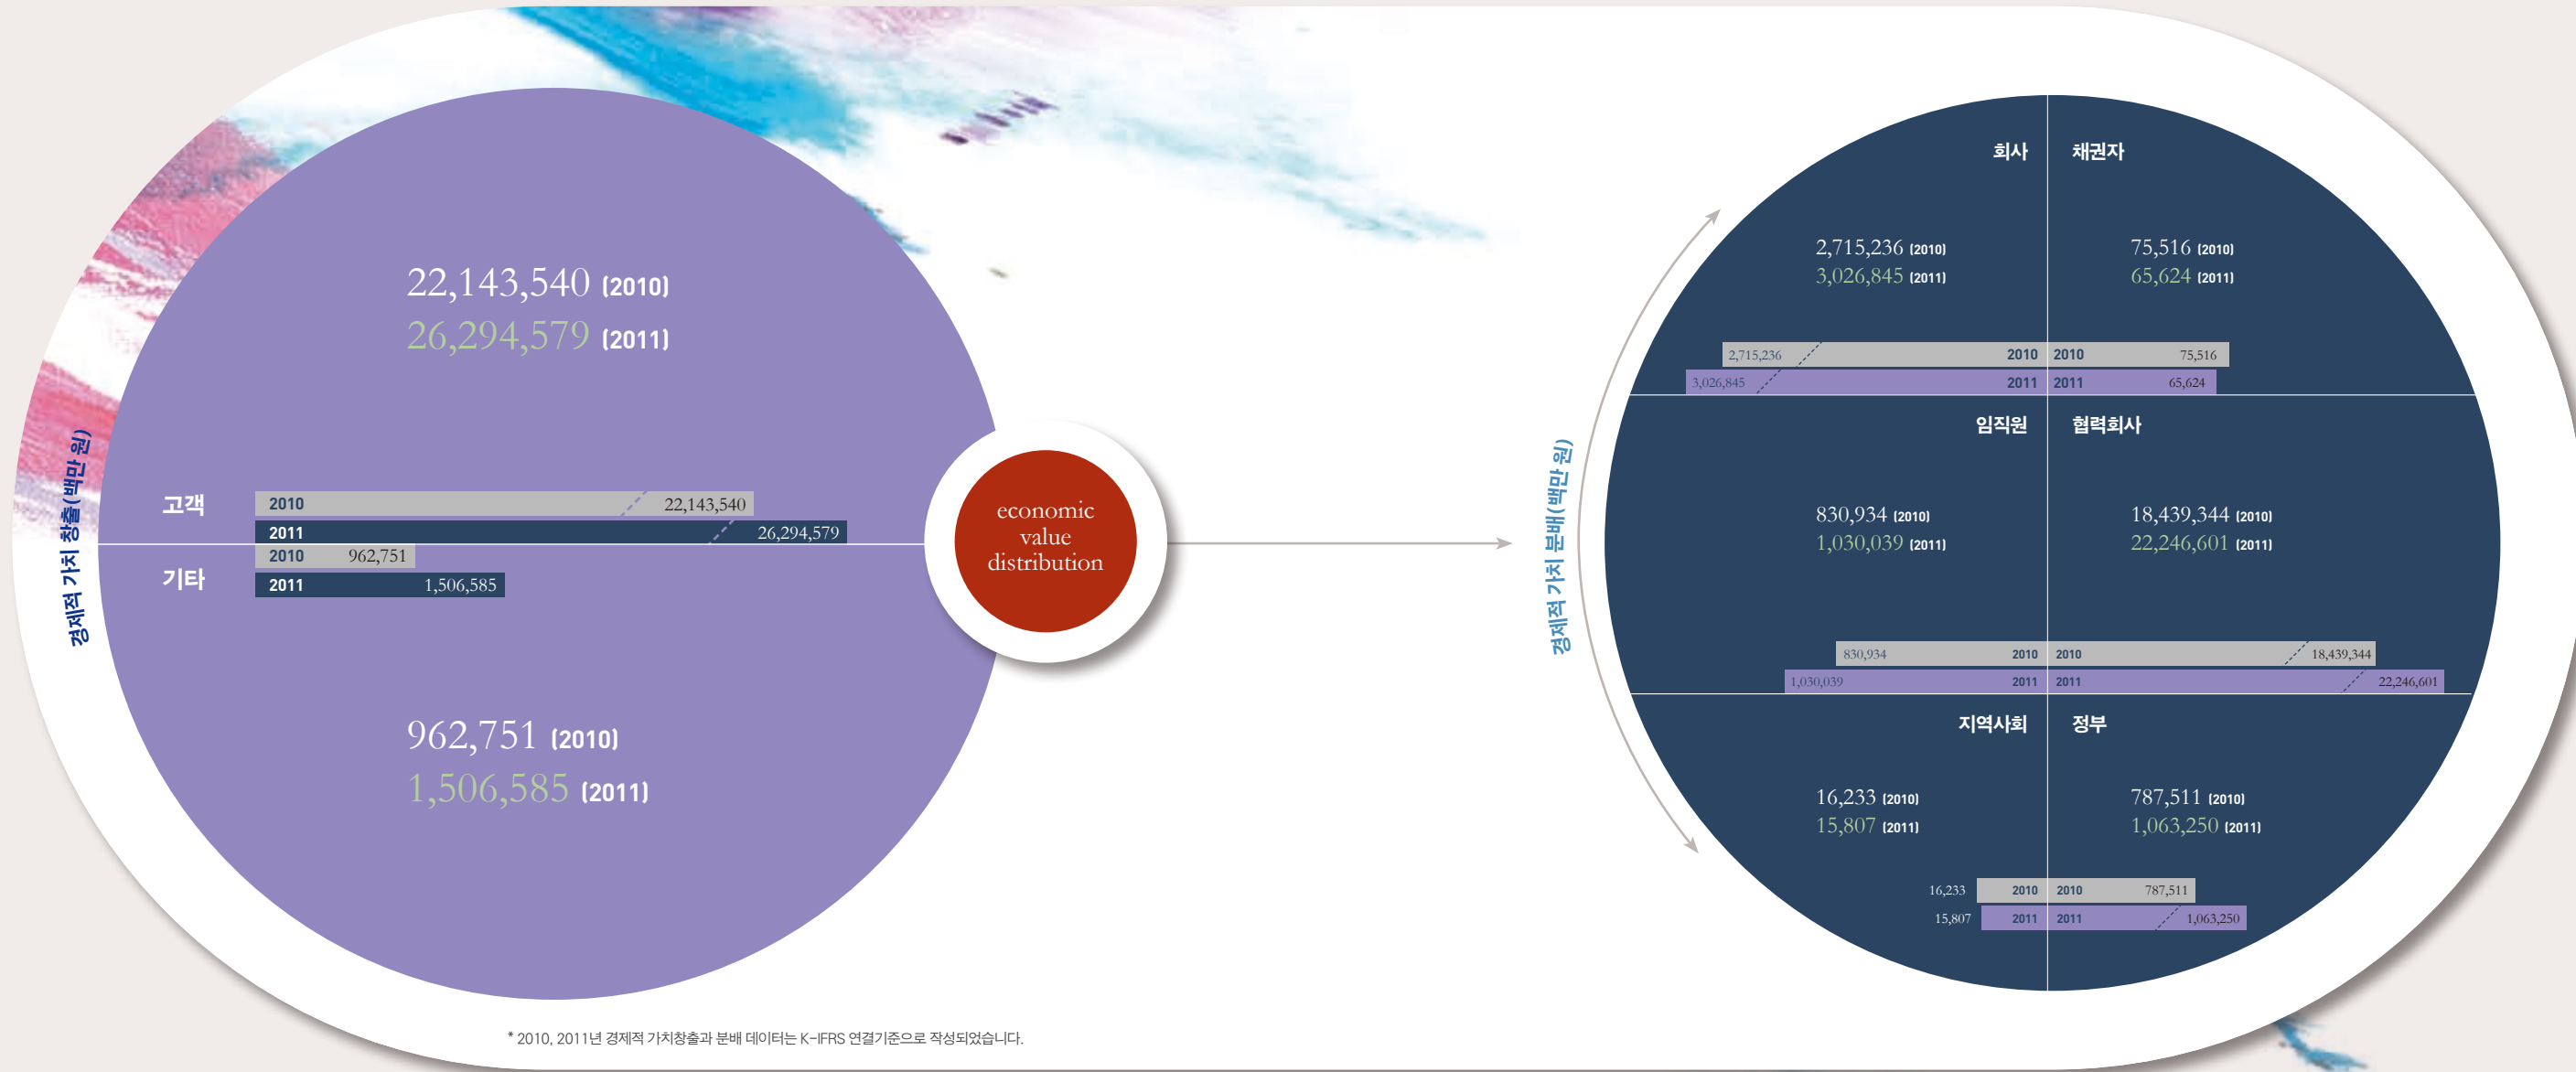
경제적 가치 창출(백만 원)

22,143,540 (2010)
26,294,579 (2011)

고객
2010 22,143,540
2011 26,294,579

기타
2010 962,751
2011 1,506,585

962,751 (2010)
1,506,585 (2011)

economic value distribution

경제적 가치 분배(백만 원)

회사
2,715,236 (2010)
3,026,845 (2011)
2,715,236 2010
3,026,845 2011

채권자
75,516 (2010)
65,624 (2011)
2010 75,516
2011 65,624

임직원
830,934 (2010)
1,030,039 (2011)
830,934 2010
1,030,039 2011

협력회사
18,439,344 (2010)
22,246,601 (2011)
2010 18,439,344
2011 22,246,601

지역사회
16,233 (2010)
15,807 (2011)
16,233 2010
15,807 2011

정부
787,511 (2010)
1,063,250 (2011)
2010 787,511
2011 1,063,250

* 2010, 2011년 경제적 가치창출과 분배 데이터는 K-IFRS 연결기준으로 작성되었습니다.